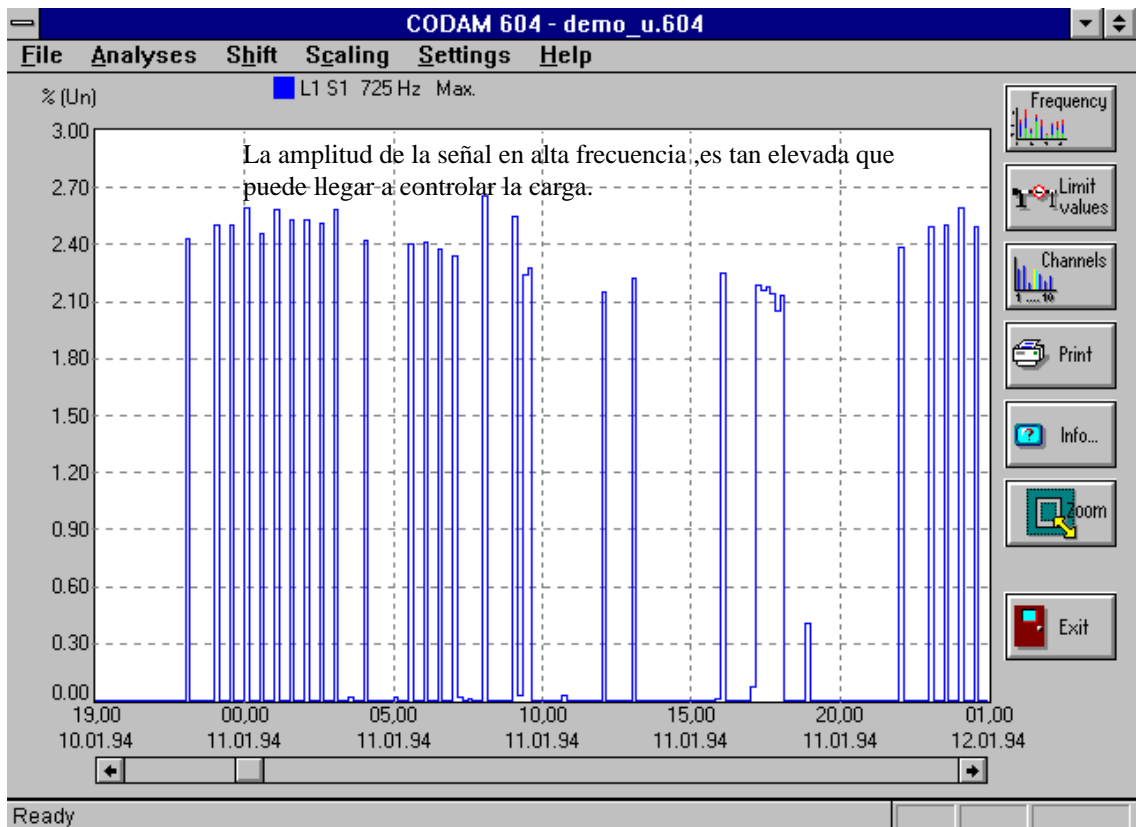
CODAM 604 - demo_u.604

File Analyses Shift Scaling Settings Help

% (Un)

L1 S1 725 Hz Max.

La amplitud de la señal en alta frecuencia ,es tan elevada que puede llegar a controlar la carga.

3.00
2.70
2.40
2.10
1.80
1.50
1.20
0.90
0.60
0.30
0.00

19,00 10.01.94
00,00 11.01.94
05,00 11.01.94
10,00 11.01.94
15,00 11.01.94
20,00 11.01.94
01,00 12.01.94

Frequency
Limit values
Channels
1 ..... 10
Print
Info...
Zoom
Exit

Ready